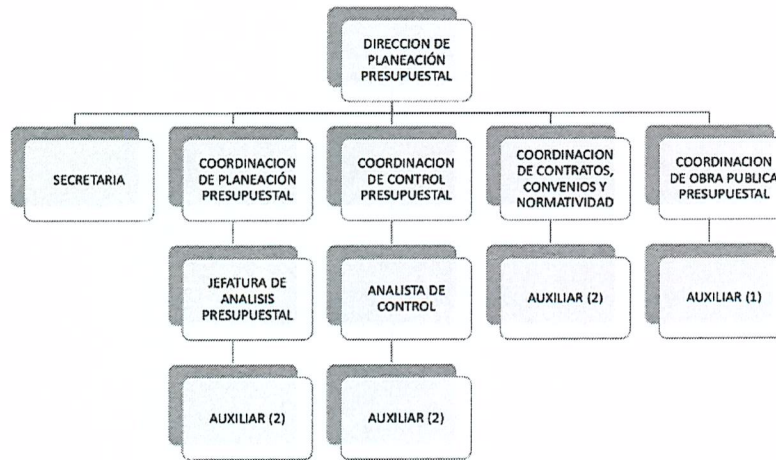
DIRECCION DE PLANEACIÓN PRESUPUESTAL

SECRETARIA

COORDINACION DE PLANEACIÓN PRESUPUESTAL

COORDINACION DE CONTROL PRESUPUESTAL

COORDINACION DE CONTRATOS, CONVENIOS Y NORMATIVIDAD

COORDINACION DE OBRA PUBLICA PRESUPUESTAL

JEFATURA DE ANALISIS PRESUPUESTAL

ANALISTA DE CONTROL

AUXILIAR (2)

AUXILIAR (1)

AUXILIAR (2)

AUXILIAR (2)